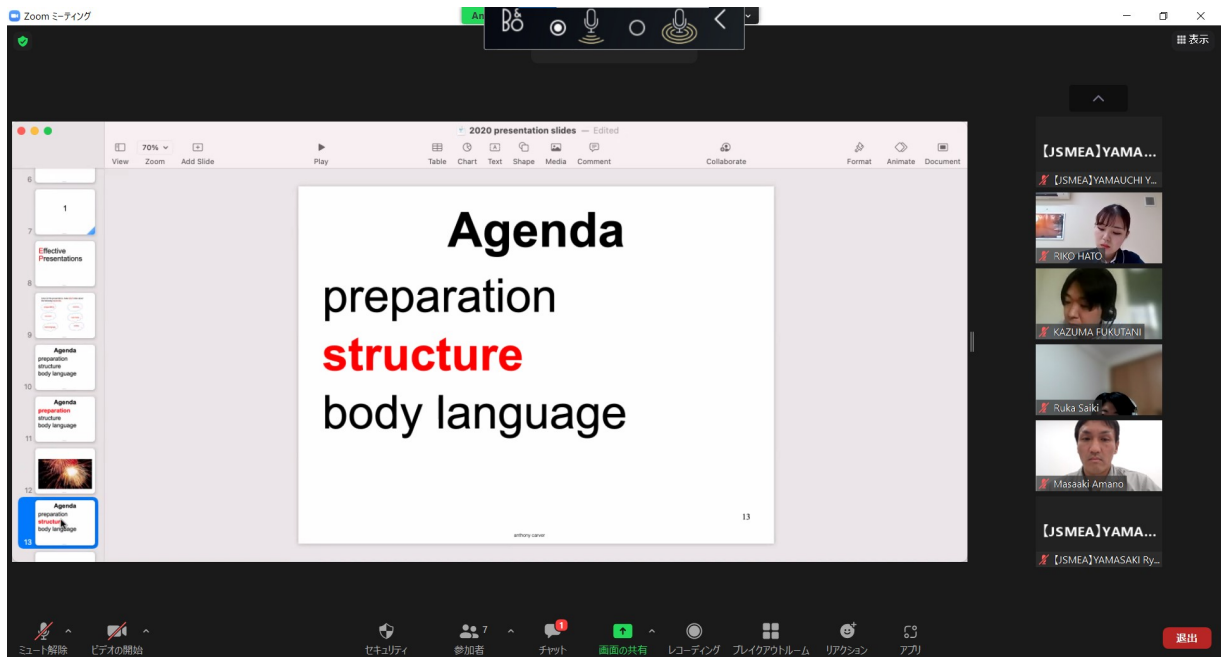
Zoom ミーティング

B&O

表示

2020 presentation slides — Edited

View 70% Zoom Add Slide Play Table Chart Text Shape Media Comment Collaborate Format Animate Document

6

1

7

Effective Presentations

8

9

Agenda
preparation
structure
body language

10

Agenda
preparation
structure
body language

11

12

Agenda
preparation
structure
body language

13

Agenda

preparation

structure

body language

13

anthony carver

【JSMEA】YAMA...

【JSMEA】YAMAUCHI Y...

RIKO HATO

KAZUMA FUKUTANI

Ruka Saiki

Masaaki Amano

【JSMEA】YAMA...

【JSMEA】YAMASAKI Ry...

ミュート解除 ビデオの開始 セキュリティ 7 参加者 1 チャット 画面の共有 レコーディング ブレイクアウトルーム リアクション アプリ 退出